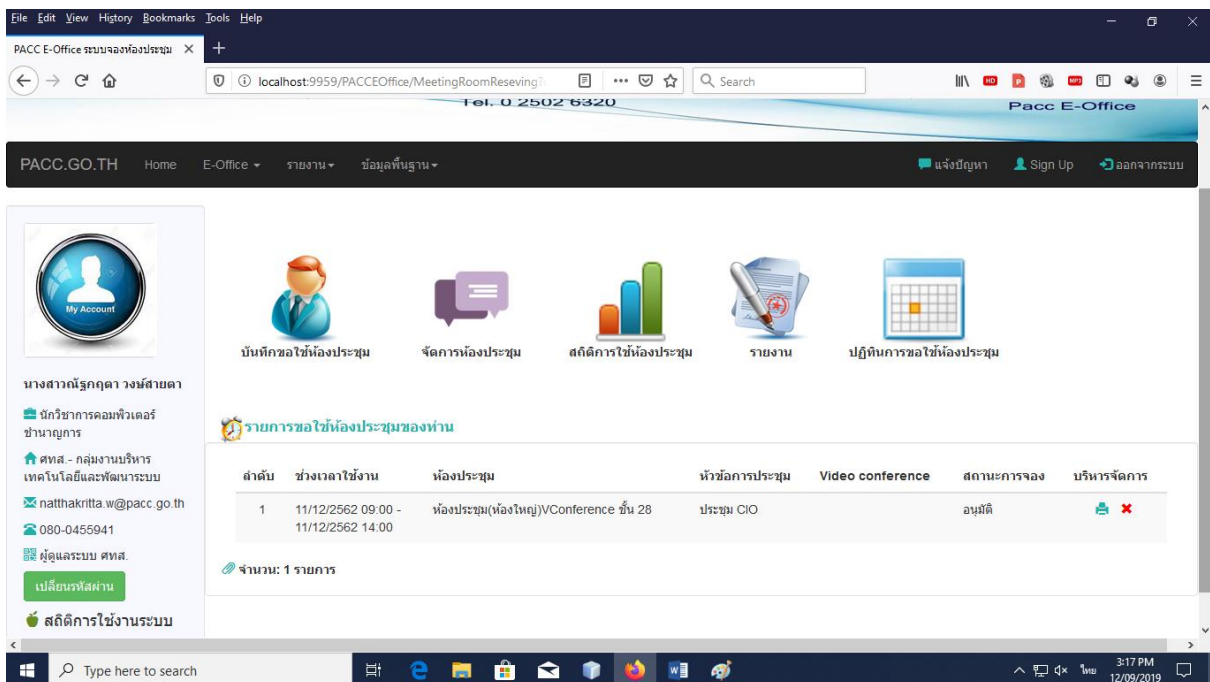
File Edit View History Bookmarks Tools Help

PACC E-Office ระบบจองห้องประชุม

localhost:9959/PACCEOffice/MeetingRoomReseving

Search

Tel. 0 2502 6320

Pacc E-Office

PACC.GO.TH Home E-Office รายงาน ข้อมูลพื้นฐาน

แจ้งปัญหา Sign Up ออกจากระบบ

My Account

นางสาวณัฐกฤตา วงษ์สายตา

นักวิชาการคอมพิวเตอร์ชำนาญการ

ศทส. - กลุ่มงานบริหารเทคโนโลยีและพัฒนาระบบ

natthakritta.w@pacc.go.th

080-0455941

ผู้ดูแลระบบ ศทส.

เปลี่ยนรหัสผ่าน

สถิติการใช้งานระบบ

บันทึกขอใช้ห้องประชุม จัดการห้องประชุม สถิติการใช้ห้องประชุม รายงาน ปฏิทินการขอใช้ห้องประชุม

รายการขอใช้ห้องประชุมของท่าน

| ลำดับ | ช่วงเวลาใช้งาน | ห้องประชุม | หัวข้อการประชุม | Video conference | สถานะการจอง | บริหารจัดการ |
|---|---|---|---|---|---|---|
| 1 | 11/12/2562 09:00 - 11/12/2562 14:00 | ห้องประชุม(ห้องใหญ่)VConference ชั้น 28 | ประชุม CIO | | อนุมัติ | |

จำนวน: 1 รายการ

Type here to search

3:17 PM 12/09/2019